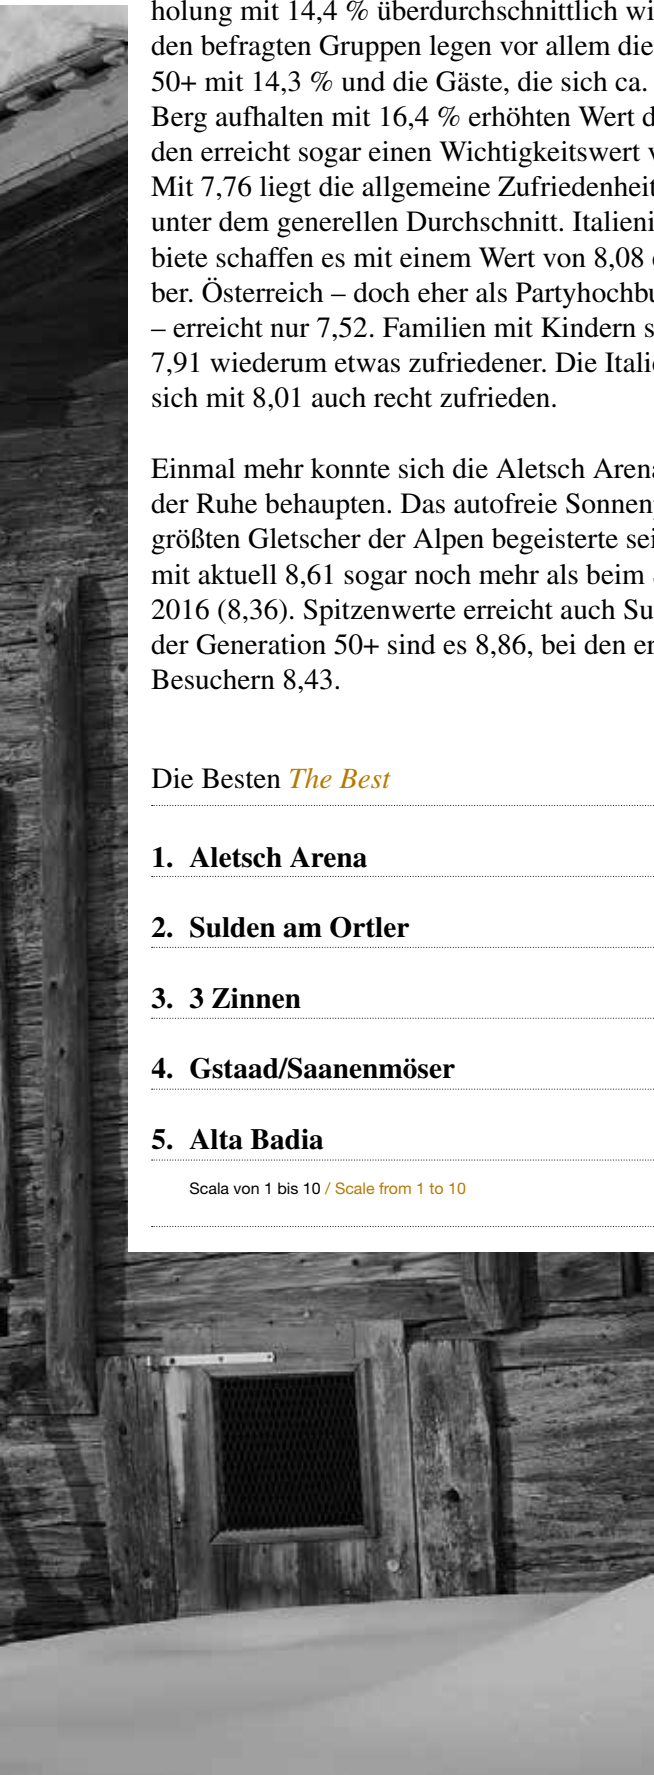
holung mit 14,4 % überdurchschnittlich wi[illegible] den befragten Gruppen legen vor allem die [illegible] 50+ mit 14,3 % und die Gäste, die sich ca. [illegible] Berg aufhalten mit 16,4 % erhöhten Wert d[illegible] den erreicht sogar einen Wichtigkeitswert v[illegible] Mit 7,76 liegt die allgemeine Zufriedenheit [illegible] unter dem generellen Durchschnitt. Italieni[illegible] biete schaffen es mit einem Wert von 8,08 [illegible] ber. Österreich – doch eher als Partyhochbu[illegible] – erreicht nur 7,52. Familien mit Kindern s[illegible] 7,91 wiederum etwas zufriedener. Die Itali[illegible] sich mit 8,01 auch recht zufrieden.

Einmal mehr konnte sich die Aletsch Arena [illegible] der Ruhe behaupten. Das autofreie Sonnen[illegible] größten Gletscher der Alpen begeisterte sei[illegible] mit aktuell 8,61 sogar noch mehr als beim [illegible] 2016 (8,36). Spitzenwerte erreicht auch Su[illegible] der Generation 50+ sind es 8,86, bei den er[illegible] Besuchern 8,43.

Die Besten The Best

1. Aletsch Arena

2. Sulden am Ortler

3. 3 Zinnen

4. Gstaad/Saanenmöser

5. Alta Badia

Scala von 1 bis 10 / Scale from 1 to 10